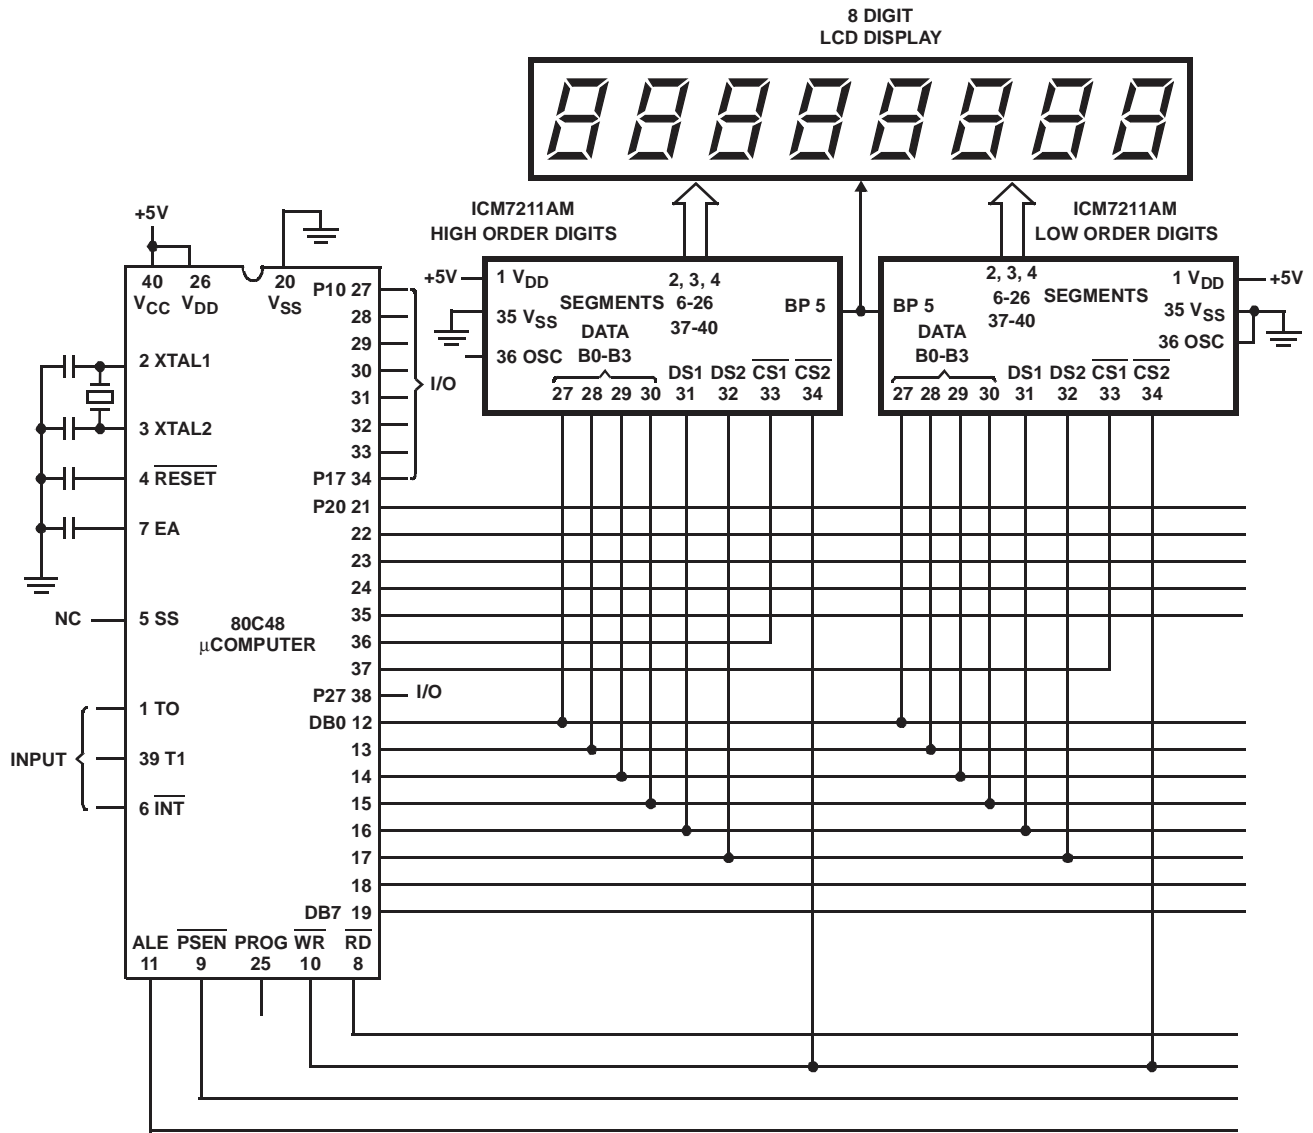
8 DIGIT
LCD DISPLAY

ICM7211AM
HIGH ORDER DIGITS

ICM7211AM
LOW ORDER DIGITS

+5V

40 $V_{CC}$ 26 $V_{DD}$ 20 $V_{SS}$

2 XTAL1
3 XTAL2
4 $\overline{RESET}$
7 EA
NC 5 SS
80C48
µCOMPUTER
1 TO
39 T1
6 $\overline{INT}$
INPUT

P10 27
28
29
30
31
32
33
P17 34
I/O
P20 21
22
23
24
35
36
37
P27 38 I/O
DB0 12
13
14
15
16
17
18
DB7 19

ALE 11 $\overline{PSEN}$ 9 PROG 25 $\overline{WR}$ 10 $\overline{RD}$ 8

+5V 1 $V_{DD}$
35 $V_{SS}$
36 OSC
SEGMENTS
2, 3, 4
6-26
37-40
DATA
B0-B3
BP 5
27 28 29 30 DS1 31 DS2 32 $\overline{CS1}$ 33 $\overline{CS2}$ 34

BP 5
DATA
B0-B3
2, 3, 4
6-26
37-40
SEGMENTS
1 $V_{DD}$ +5V
35 $V_{SS}$
36 OSC
27 28 29 30 DS1 31 DS2 32 $\overline{CS1}$ 33 $\overline{CS2}$ 34